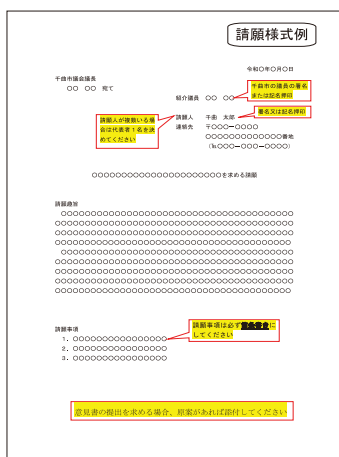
請願様式例

令和〇年〇月〇日

千曲市議会議長
〇〇 〇〇 宛て

紹介議員 〇〇 〇〇

千曲市の議員の署名または記名押印

請願人 千曲 太郎

署名又は記名押印

請願人が複数いる場合は代表者1名を決めてください

連絡先 〒〇〇〇－〇〇〇〇
〇〇〇〇〇〇〇〇〇〇〇番地
（℡〇〇〇－〇〇〇－〇〇〇〇）

〇〇〇〇〇〇〇〇〇〇〇〇〇〇〇〇〇〇〇〇〇〇〇〇を求める請願

請願趣旨
〇〇〇〇〇〇〇〇〇〇〇〇〇〇〇〇〇〇〇〇〇〇〇〇〇〇〇〇〇〇〇〇〇〇〇〇〇〇〇〇〇〇〇〇〇〇〇〇〇〇〇〇〇〇〇〇〇〇〇〇〇〇〇〇〇〇〇〇〇〇〇〇〇〇〇〇〇〇〇〇〇〇〇〇〇〇〇〇〇〇〇〇〇〇〇〇〇〇〇〇〇〇〇〇〇〇〇〇〇〇〇〇〇〇〇〇〇〇〇〇〇〇〇〇〇〇〇〇〇〇〇〇〇〇〇〇〇〇〇〇〇〇〇〇〇〇〇〇〇〇〇〇〇〇〇〇〇〇〇〇〇〇〇〇〇〇〇〇〇〇〇〇〇〇〇〇〇〇〇〇〇〇〇〇〇〇〇〇〇〇〇〇〇〇〇〇〇〇〇〇〇〇〇〇〇〇〇〇〇〇〇〇〇〇〇〇〇〇〇〇〇〇〇〇〇〇〇〇〇〇〇〇〇〇〇〇〇〇〇〇〇〇〇〇〇〇〇〇〇〇〇〇〇〇〇〇〇〇〇〇〇〇〇〇〇〇〇〇

請願事項
1．〇〇〇〇〇〇〇〇〇〇〇〇〇〇〇
2．〇〇〇〇〇〇〇〇〇〇〇〇〇〇〇
3．〇〇〇〇〇〇〇〇〇〇〇〇〇〇〇

請願事項は必ず箇条書きにしてください

意見書の提出を求める場合、原案があれば添付してください